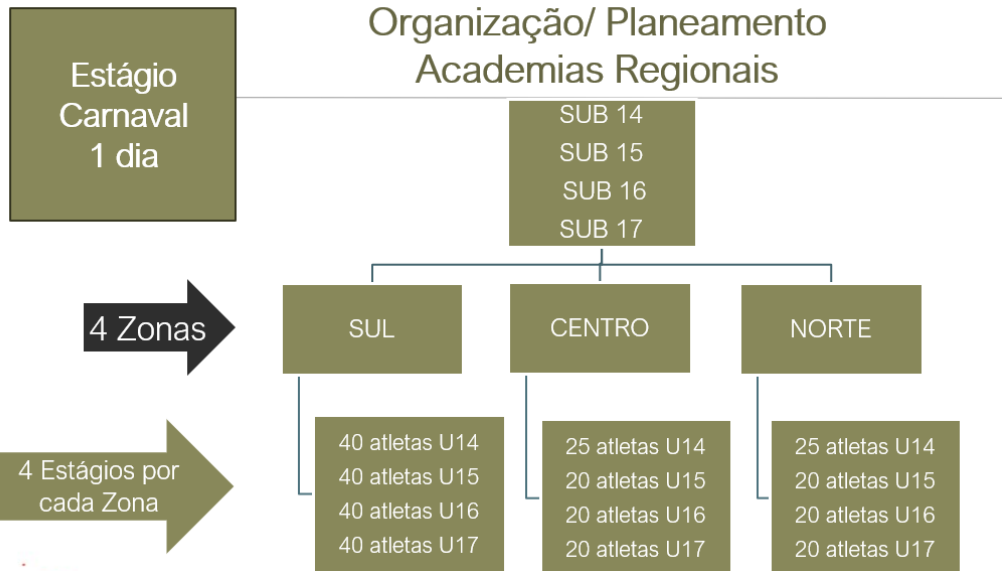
Estágio Carnaval 1 dia

Organização/ Planeamento
Academias Regionais

SUB 14
SUB 15
SUB 16
SUB 17

4 Zonas

SUL

CENTRO

NORTE

4 Estágios por cada Zona

40 atletas U14
40 atletas U15
40 atletas U16
40 atletas U17

25 atletas U14
20 atletas U15
20 atletas U16
20 atletas U17

25 atletas U14
20 atletas U15
20 atletas U16
20 atletas U17